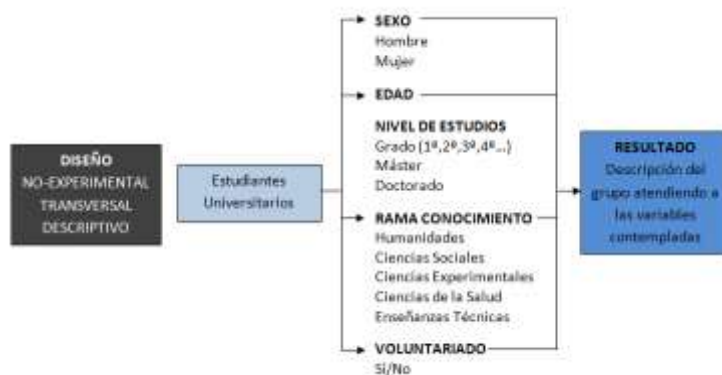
DISEÑO
NO-EXPERIMENTAL
TRANSVERSAL
DESCRIPTIVO

Estudiantes
Universitarios

SEXO
Hombre
Mujer

EDAD

NIVEL DE ESTUDIOS
Grado (1º,2º,3º,4º...)
Máster
Doctorado

RAMA CONOCIMIENTO
Humanidades
Ciencias Sociales
Ciencias Experimentales
Ciencias de la Salud
Enseñanzas Técnicas

VOLUNTARIADO
Sí/No

RESULTADO
Descripción del grupo atendiendo a las variables contempladas